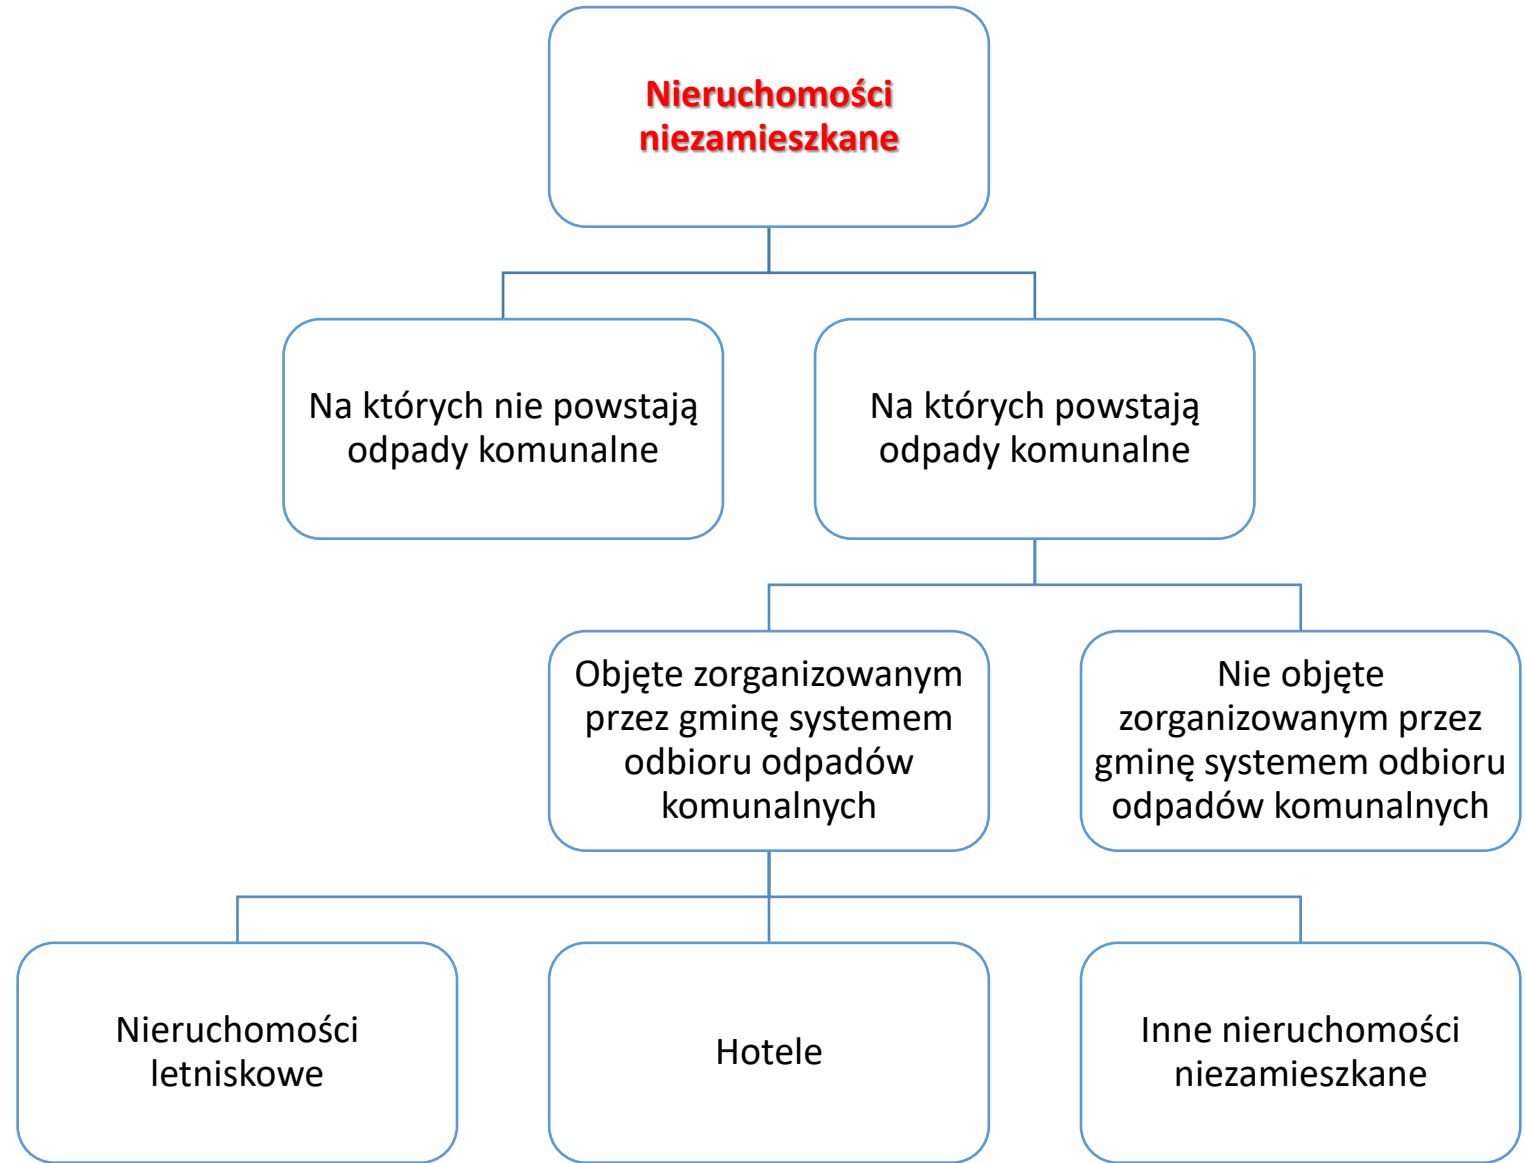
Nieruchomości niezamieszkane

Na których nie powstają odpady komunalne

Na których powstają odpady komunalne

Objęte zorganizowanym przez gminę systemem odbioru odpadów komunalnych

Nie objęte zorganizowanym przez gminę systemem odbioru odpadów komunalnych

Nieruchomości letniskowe

Hotele

Inne nieruchomości niezamieszkane